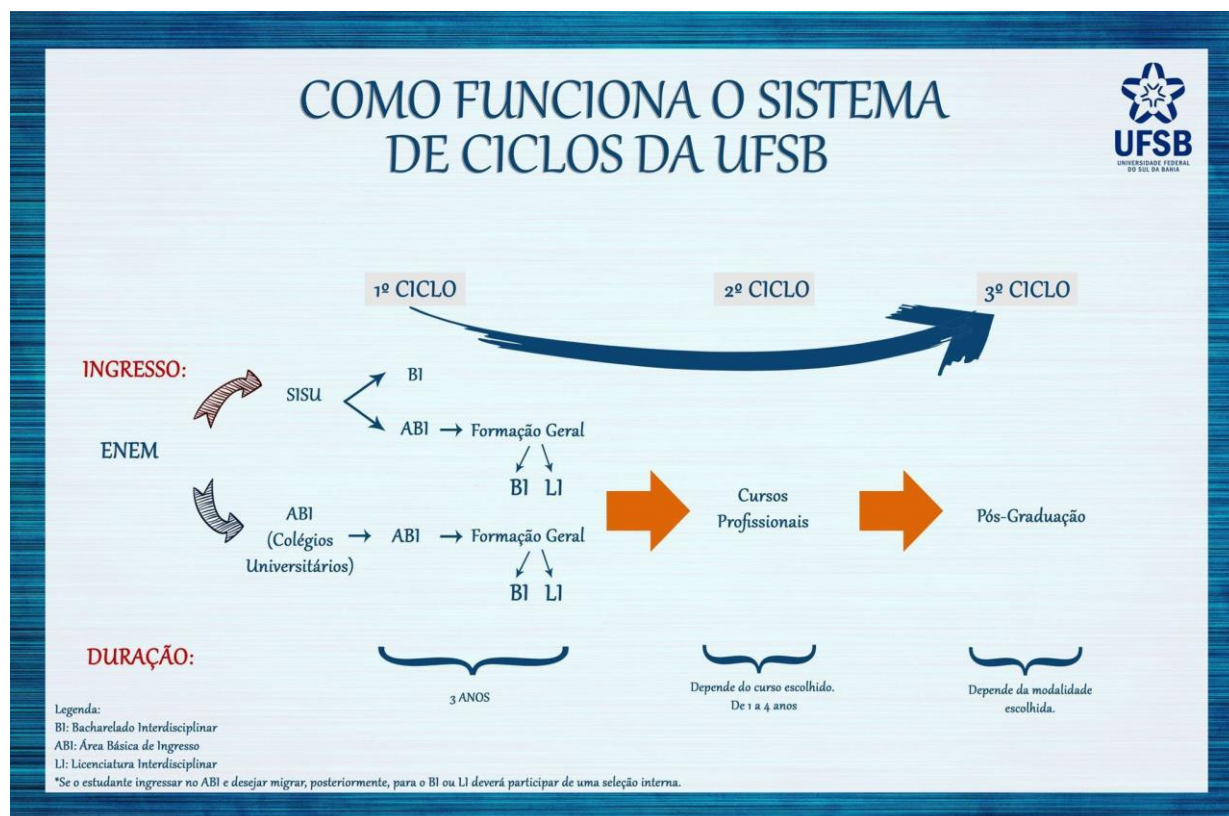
COMO FUNCIONA O SISTEMA DE CICLOS DA UFSB

UFSB
UNIVERSIDADE FEDERAL DO SUL DA BAHIA

1º CICLO

2º CICLO

3º CICLO

INGRESSO:

ENEM

SISU

BI

ABI → Formação Geral

BI LI

ABI (Colégios Universitários) → ABI → Formação Geral

BI LI

Cursos Profissionais

Pós-Graduação

DURAÇÃO:

3 ANOS

Depende do curso escolhido. De 1 a 4 anos

Depende da modalidade escolhida.

Legenda:
BI: Bacharelado Interdisciplinar
ABI: Área Básica de Ingresso
LI: Licenciatura Interdisciplinar
*Se o estudante ingressar no ABI e desejar migrar, posteriormente, para o BI ou LI deverá participar de uma seleção interna.